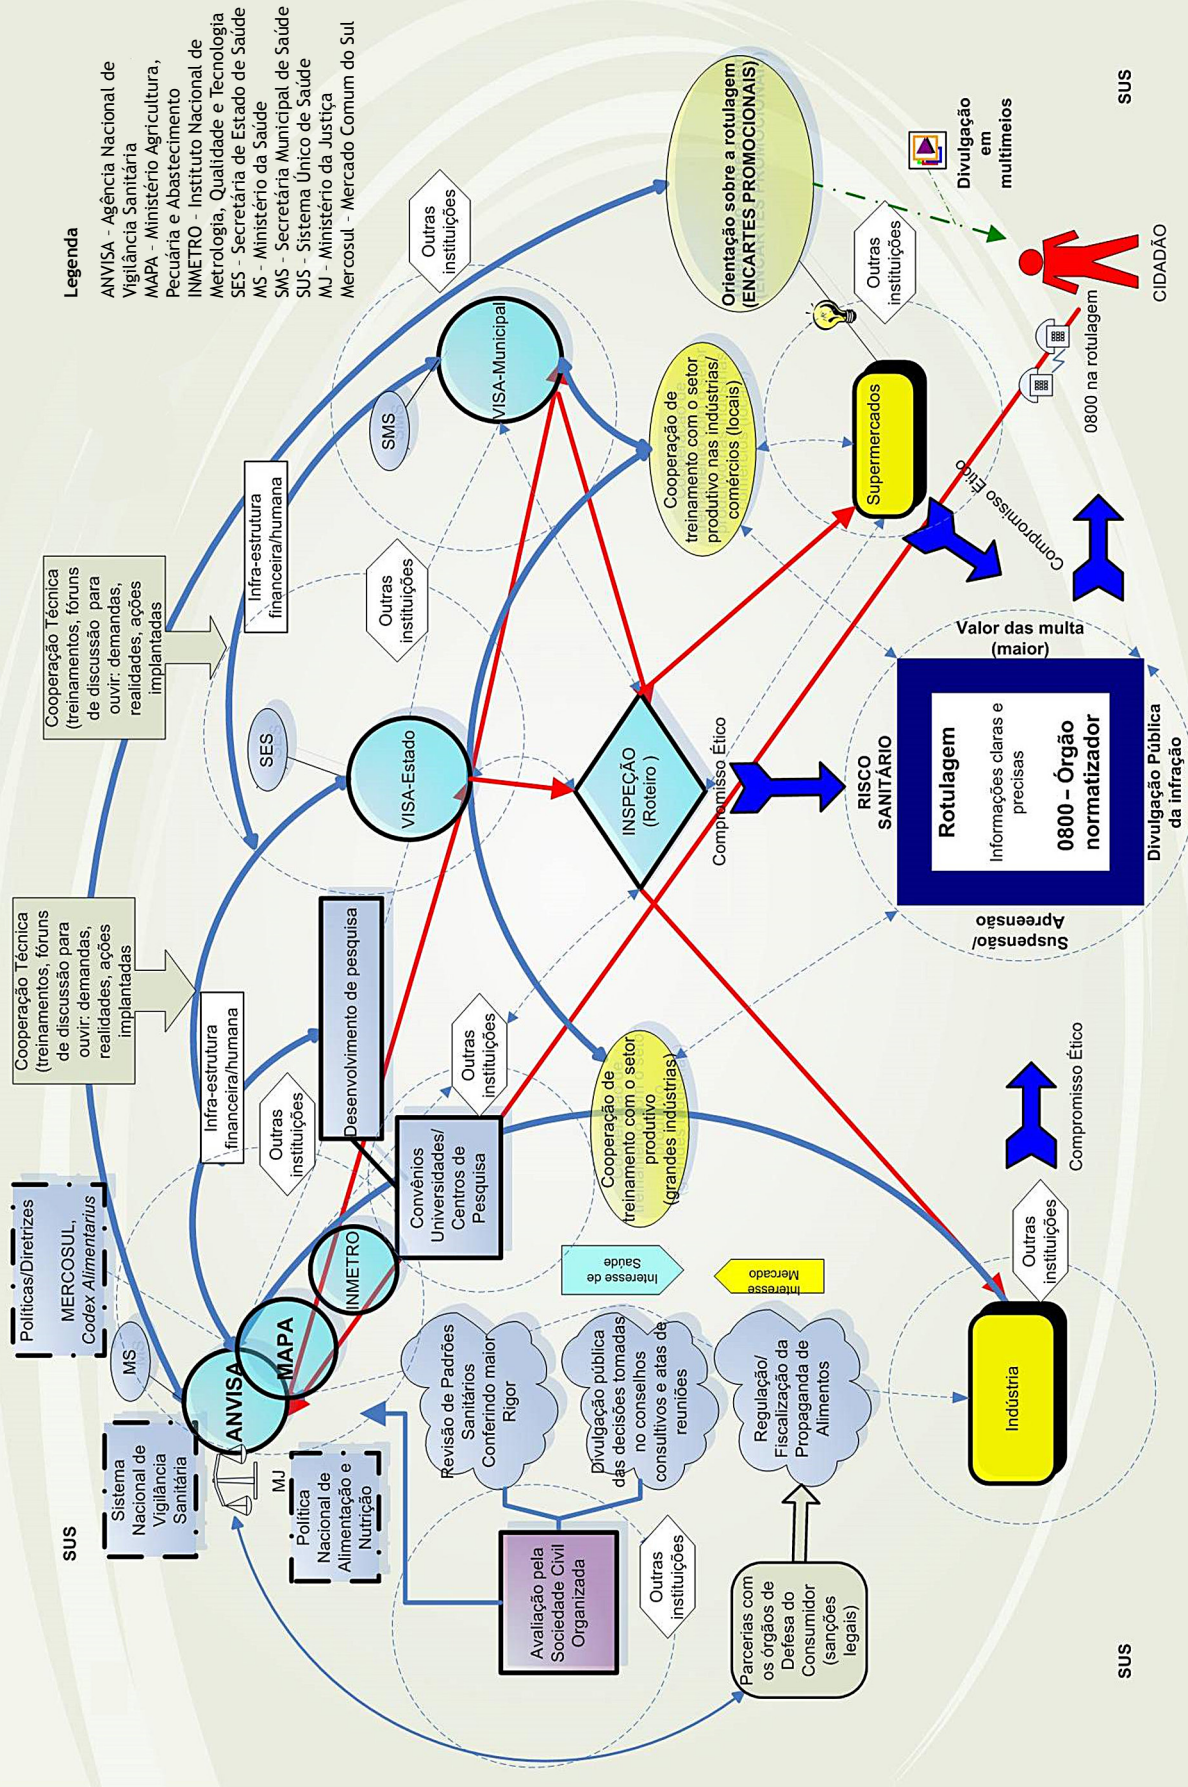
Legenda
ANVISA - Agência Nacional de Vigilância Sanitária
MAPA - Ministério Agricultura, Pecuária e Abastecimento
INMETRO - Instituto Nacional de Metrologia, Qualidade e Tecnologia
SES - Secretária de Estado de Saúde
MS - Ministério da Saúde
SMS - Secretaria Municipal de Saúde
SUS - Sistema Único de Saúde
MJ - Ministério da Justiça
Mercosul - Mercado Comum do Sul

SUS

Sistema Nacional de Vigilância Sanitária

Políticas/Diretrizes MERCOSUL, Codex Alimentarius

MS

ANVISA

MAPA

INMETRO

MJ

Política Nacional de Alimentação e Nutrição

Cooperação Técnica (treinamentos, fóruns de discussão para ouvir: demandas, realidades, ações implantadas

Infra-estrutura financeira/humana

Outras instituições

Desenvolvimento de pesquisa

Convênios Universidades/ Centros de Pesquisa

Outras instituições

SES

VISA-Estado

Cooperação Técnica (treinamentos, fóruns de discussão para ouvir: demandas, realidades, ações implantadas

Infra-estrutura financeira/humana

Outras instituições

SMS

VISA-Municipal

Outras instituições

INSPEÇÃO (Roteiro )

Compromisso Ético

Cooperação de treinamento com o setor produtivo nas indústrias/ comércios (locais)

Orientação sobre a rotulagem (ENCARTES PROMOCIONAIS)

Outras instituições

Supermercados

Compromisso Ético

Divulgação em multimeios

CIDADÃO

0800 na rotulagem

SUS

Revisão de Padrões Sanitários Conferindo maior Rigor

Divulgação pública das decisões tomadas no conselhos consultivos e atas de reuniões

Regulação/ Fiscalização da Propaganda de Alimentos

Interesse de Saúde

Interesse Mercado

Cooperação de treinamento com o setor produtivo (grandes indústrias)

Avaliação pela Sociedade Civil Organizada

Outras instituições

Parcerias com os órgãos de Defesa do Consumidor (sanções legais)

Indústria

Outras instituições

Compromisso Ético

RISCO SANITÁRIO

Valor das multa (maior)

Rotulagem
Informações claras e precisas
0800 – Órgão normatizador

Suspensão/ Apreensão

Divulgação Pública da infração

SUS